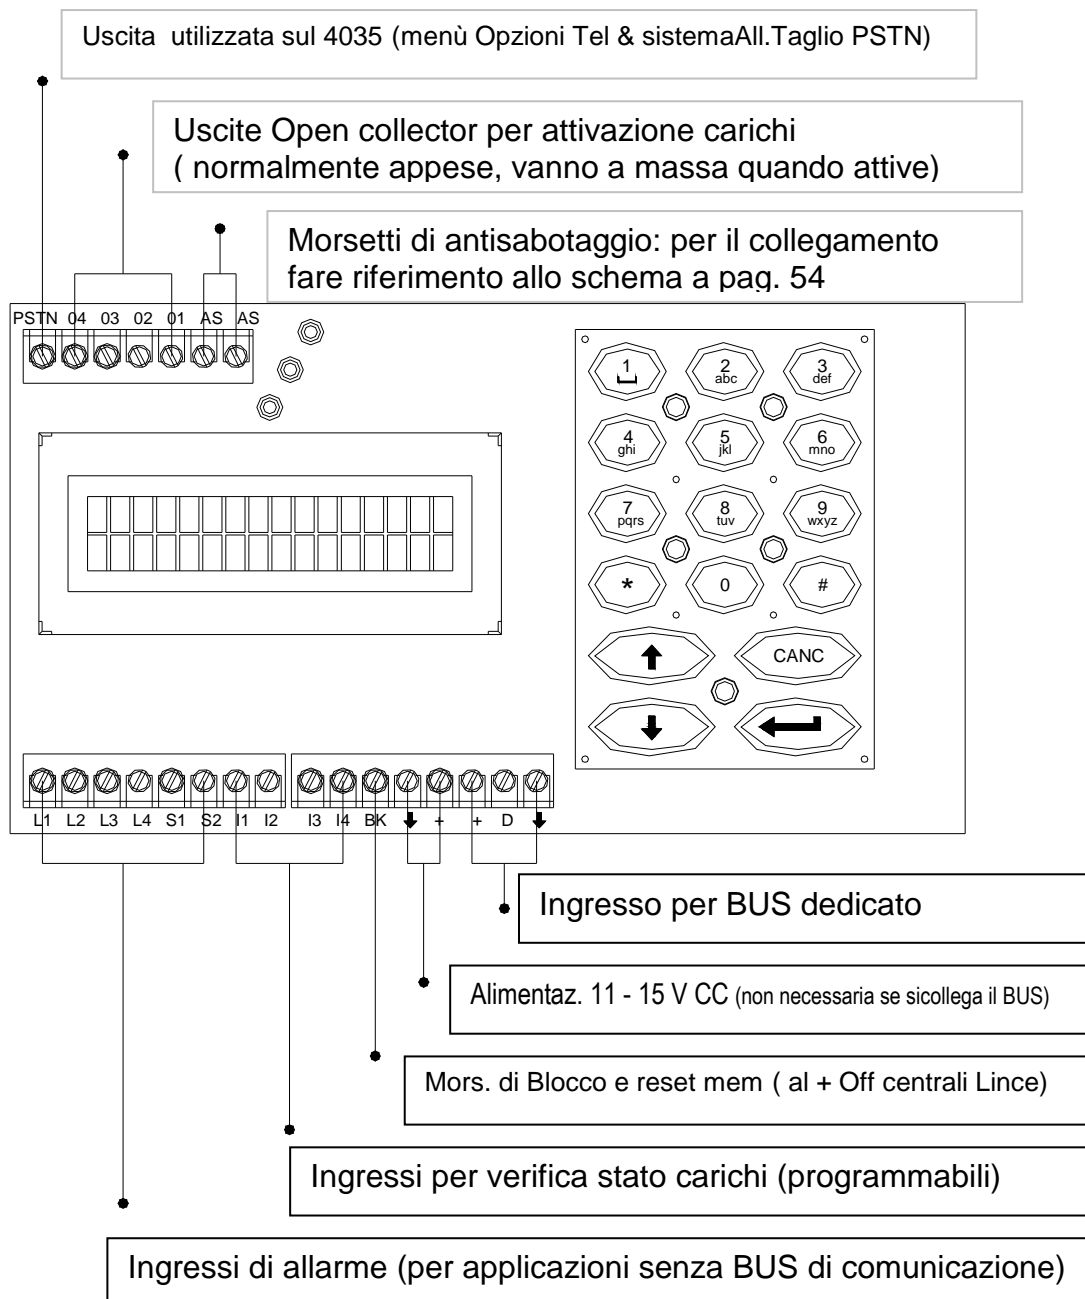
Uscita utilizzata sul 4035 (menù Opzioni Tel & sistemaAll.Taglio PSTN)

Uscite Open collector per attivazione carichi ( normalmente appese, vanno a massa quando attive)

Morsetti di antisabotaggio: per il collegamento fare riferimento allo schema a pag. 54

PSTN 04 03 02 01 AS AS

1 ⌴ 2 abc 3 def
4 ghi 5 jkl 6 mno
7 pqrs 8 tuv 9 wxyz
* 0 #
CANC

L1 L2 L3 L4 S1 S2 I1 I2 I3 I4 BK + + D

Ingresso per BUS dedicato

Alimentaz. 11 - 15 V CC (non necessaria se sicollega il BUS)

Mors. di Blocco e reset mem ( al + Off centrali Lince)

Ingressi per verifica stato carichi (programmabili)

Ingressi di allarme (per applicazioni senza BUS di comunicazione)